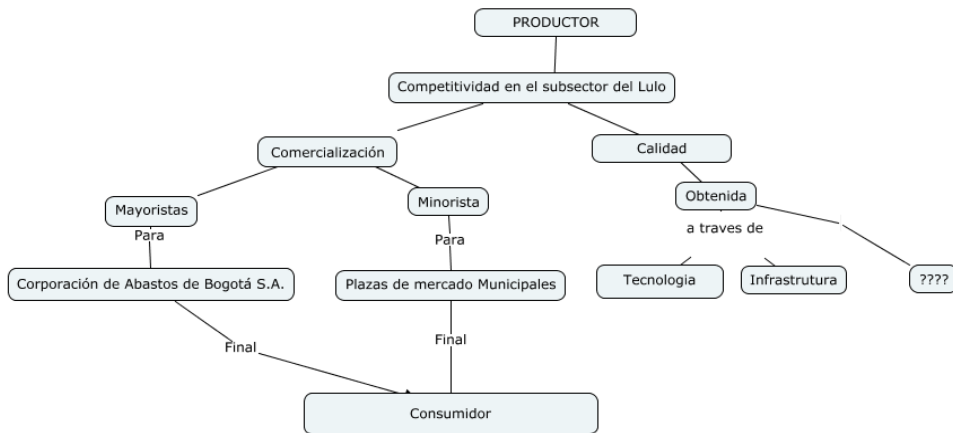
PRODUCTOR

Competitividad en el subsector del Lulo

Comercialización

Calidad

Mayoristas

Minorista

Obtenida

Para

Para

a traves de

Corporación de Abastos de Bogotá S.A.

Plazas de mercado Municipales

Tecnologia

Infrastrutura

????

Final

Final

Consumidor